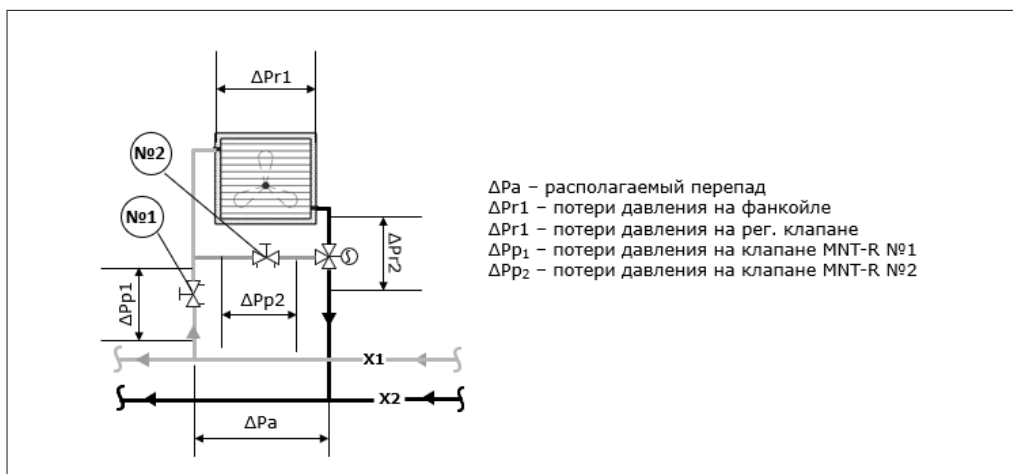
ΔPr1

№2

№1

ΔPr2

ΔPp1

ΔPp2

X1

X2

ΔPa

ΔPa – располагаемый перепад
ΔPr1 – потери давления на фанкойле
ΔPr1 – потери давления на рег. клапане
ΔPp$_1$ – потери давления на клапане MNT-R №1
ΔPp$_2$ – потери давления на клапане MNT-R №2